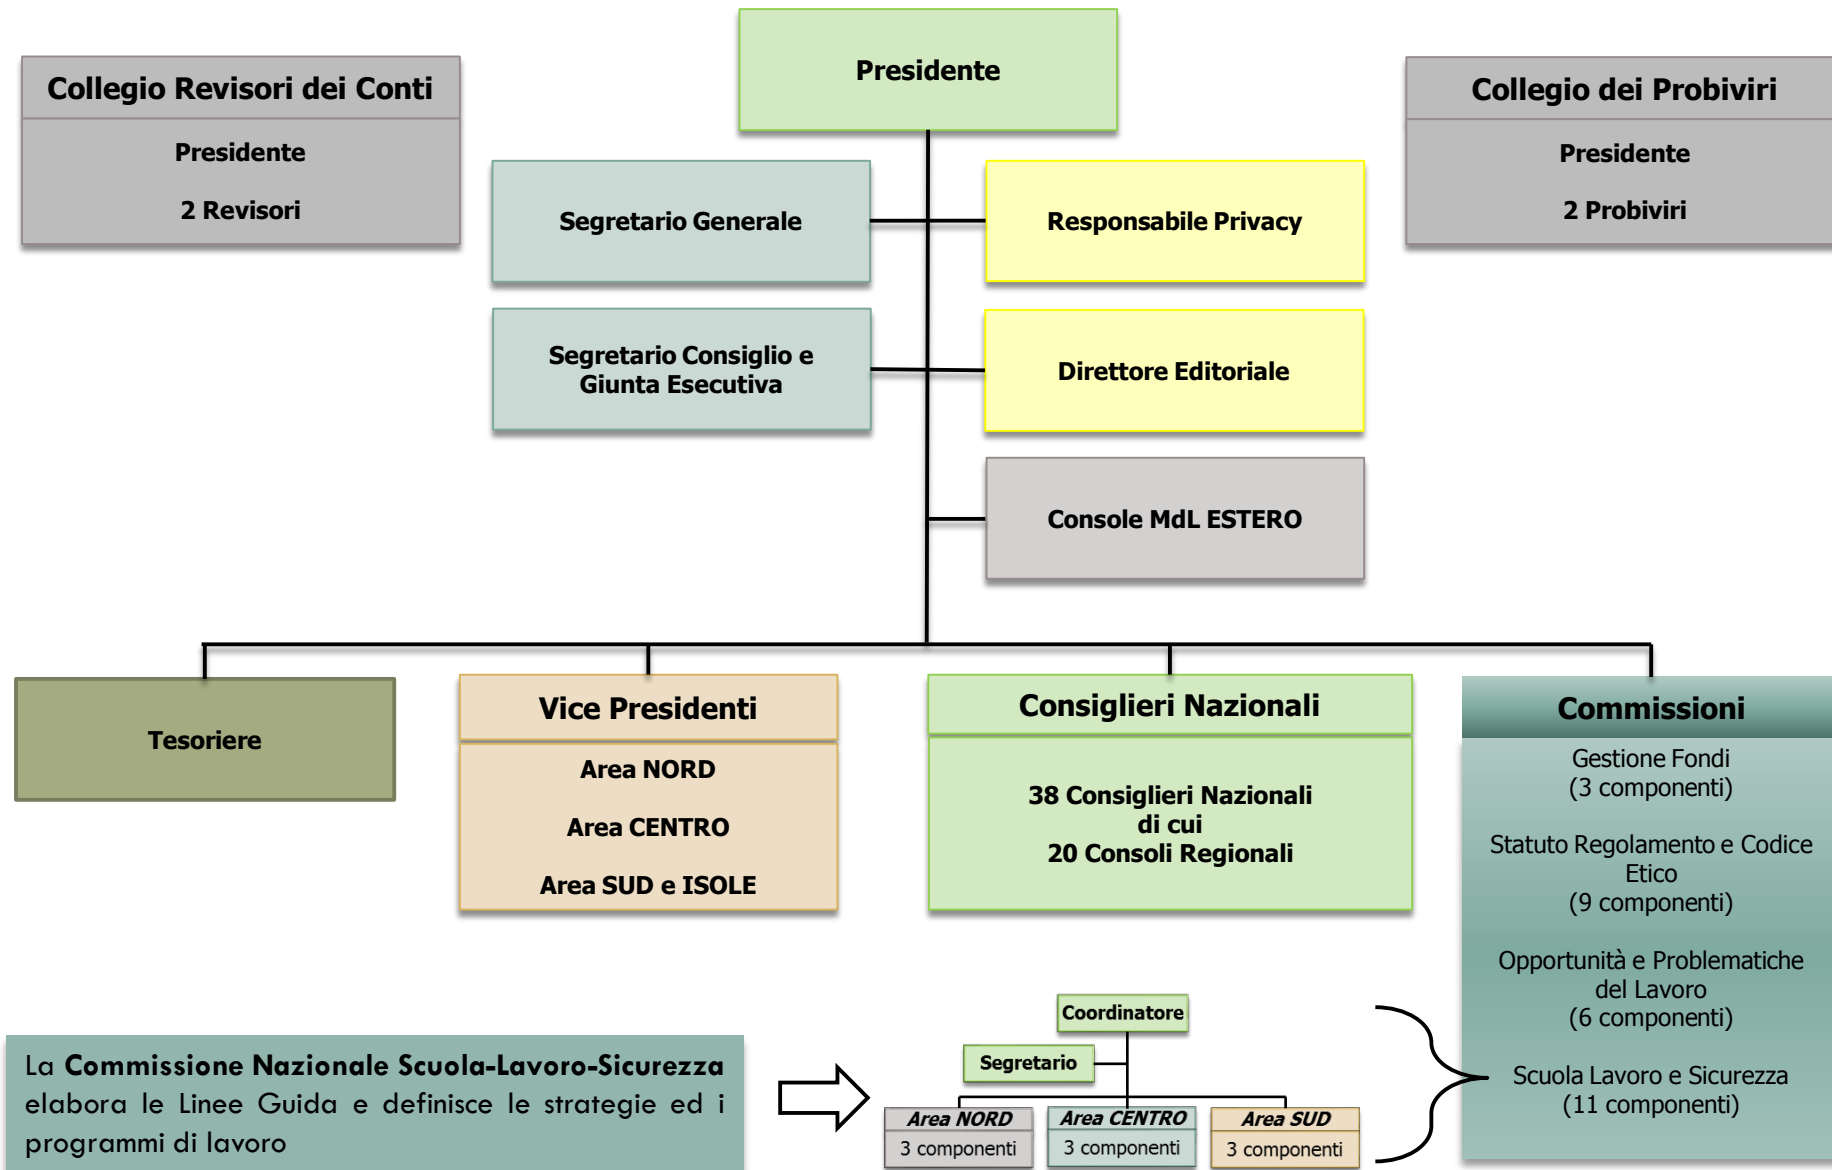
Collegio Revisori dei Conti

Presidente

2 Revisori

Presidente

Collegio dei Probiviri

Presidente

2 Probiviri

Segretario Generale

Responsabile Privacy

Segretario Consiglio e Giunta Esecutiva

Direttore Editoriale

Console MdL ESTERO

Tesoriere

Vice Presidenti

Area NORD

Area CENTRO

Area SUD e ISOLE

Consiglieri Nazionali

38 Consiglieri Nazionali di cui 20 Consoli Regionali

Commissioni

Gestione Fondi (3 componenti)

Statuto Regolamento e Codice Etico (9 componenti)

Opportunità e Problematiche del Lavoro (6 componenti)

Scuola Lavoro e Sicurezza (11 componenti)

La **Commissione Nazionale Scuola-Lavoro-Sicurezza** elabora le Linee Guida e definisce le strategie ed i programmi di lavoro

Coordinatore

Segretario

| Area NORD | Area CENTRO | Area SUD |
|---|---|---|
| 3 componenti | 3 componenti | 3 componenti |